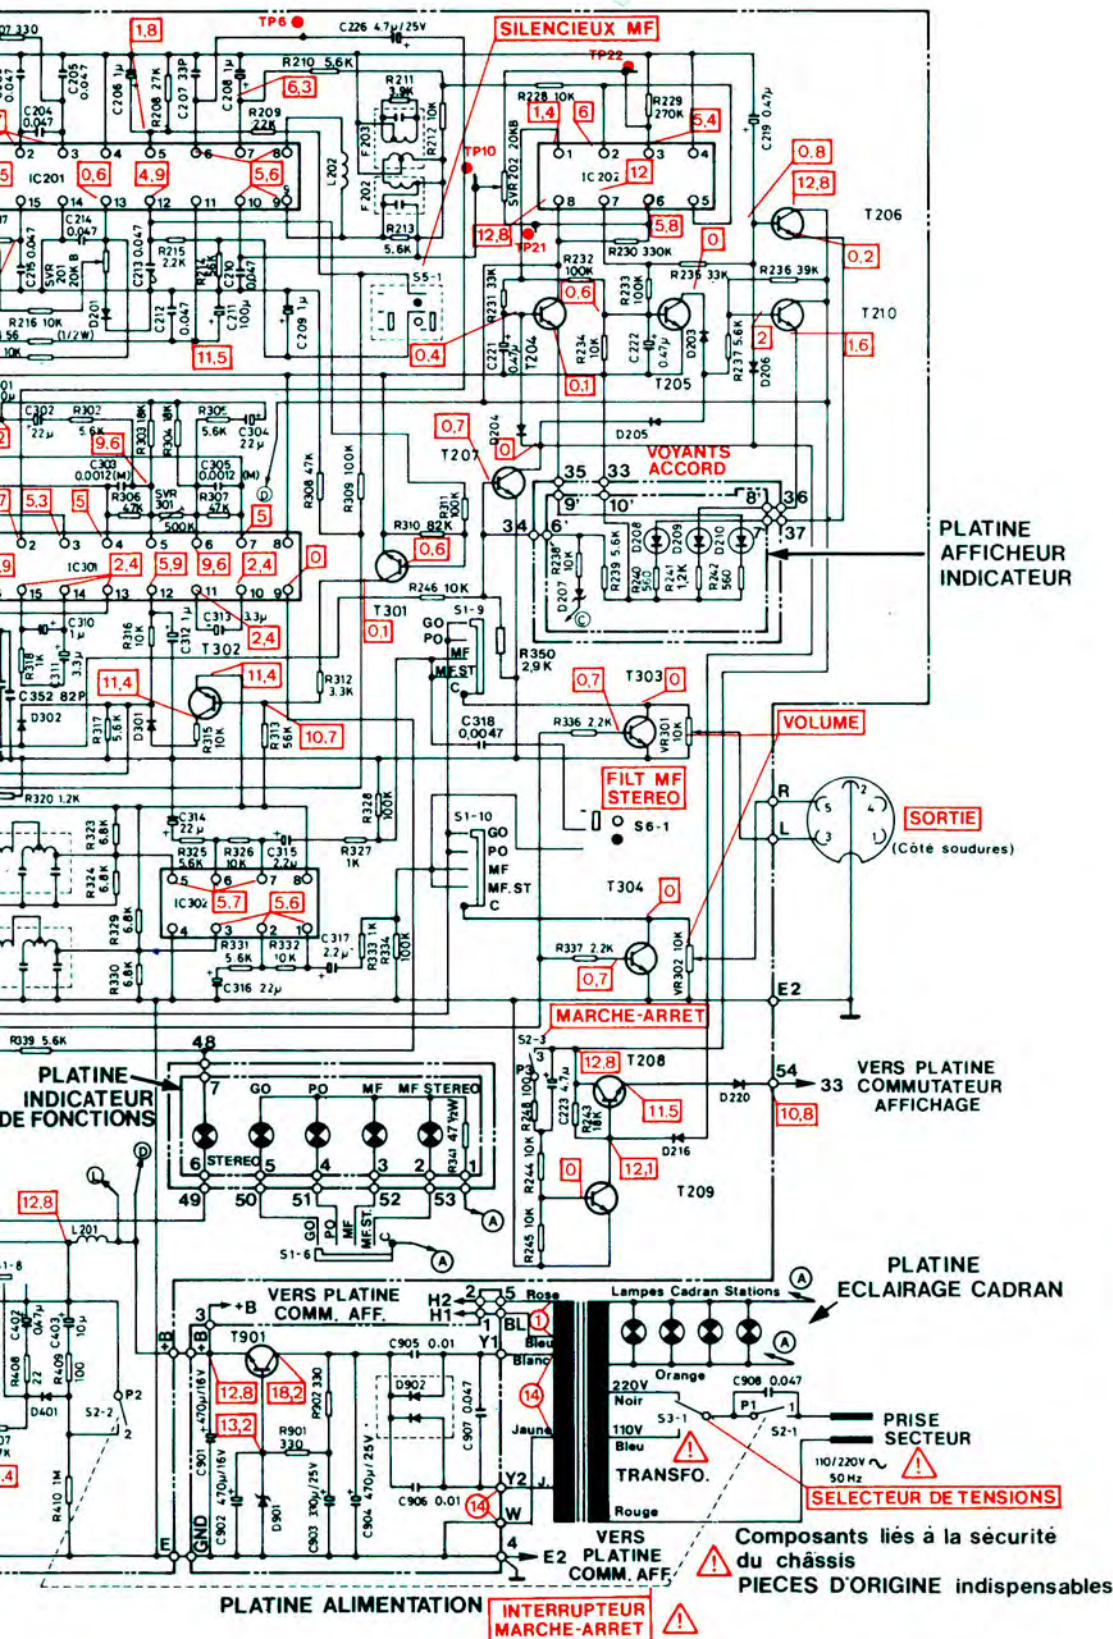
SILENCIEUX MF

VOYANTS ACCORD

PLATINE AFFICHEUR INDICATEUR

VOLUME

FILT MF STEREO

SORTIE

(Côté soudures)

MARCHE-ARRET

VERS PLATINE COMMUTATEUR AFFICHAGE

PLATINE INDICATEUR DE FONCTIONS

GO PO MF MF STEREO

STEREO

PLATINE ECLAIRAGE CADRAN

Lampes Cadran Stations

VERS PLATINE COMM. AFF.

Rose Bleu Blanc Jaune Orange Noir Bleu Rouge

220V 110V

TRANSFO.

PRISE SECTEUR

110/220V ∼ 50 Hz

SELECTEUR DE TENSIONS

VERS PLATINE COMM. AFF.

Composants liés à la sécurité du châssis PIECES D'ORIGINE indispensables

PLATINE ALIMENTATION

INTERRUPTEUR MARCHE-ARRET

TP6 C226 4,7μ/25V R210 5,6K R211 3,9K R212 10K R228 10K R229 270K C219 0,47μ TP22 TP10 TP21 IC201 IC202 SVR 202 20KB R209 22K L202 F203 F202 R213 5,6K T206 T210 R230 330K R232 100K R233 100K R235 33K R236 39K R231 33K T204 T205 R234 10K C222 0,47μ D203 R237 5,6K D206 C221 0,47μ S5-1 R215 2,2K R214 56K C210 0,047 C211 100μ C209 1μ C212 0,047 C213 0,047 R216 10K (1/2W) D201 SVR 201 20KB C215 0,047 C214 0,047 C204 0,047 C205 0,047 C206 1μ R208 27K C207 33P C208 1μ C302 22μ R302 5,6K R303 8K R304 8K R305 5,6K C304 22μ C303 0,0012(M) C305 0,0012(M) R306 47K SVR 301 500K R307 47K R308 47K R309 100K R311 100K R310 82K D204 D205 T207 IC301 R246 10K T301 S1-9 GO PO MF MF.ST C R350 2,9K T302 C310 1μ R316 10K C312 1μ C313 3,3μ C311 3,3μ R318 1K C352 82P D302 R317 5,6K D301 R315 10K R313 56K R312 3,3K C318 0,0047 R336 2,2K T303 VR301 10K S6-1 R320 1,2K C314 22μ R328 100K R325 5,6K R326 10K C315 2,2μ R327 1K R323 6,8K R324 6,8K IC302 R329 6,8K R330 6,8K R331 5,6K R332 10K C317 2,2μ R333 1K R334 100K C316 22μ S1-10 GO PO MF MF.ST C T304 R337 2,2K VR302 10K R339 5,6K E2 R L R238 10K D207 R239 5,6K D208 R240 560 D209 R241 1,2K D210 R242 560 S2-3 P3 C223 4,7μ R248 10K R243 18K T208 D220 D216 T209 R244 10K R245 10K R341 47 1/2W S1-6 GO PO MF MF.ST L201 C402 0,47μ C403 10μ R408 22 R409 100 D401 S2-2 P2 R410 1M T901 R902 330 R901 330 C901 470μ/16V C902 470μ/16V D901 C903 330μ/25V C904 470μ/25V C905 0,01 C906 0,01 D902 C907 0,047 C908 0,047 S3-1 S2-1 P1 +B GND E H2 H1 BL Y1 Y2 W J E2 4 3 5 2 1

1,8 6,3 1,4 6 5,4 0,8 12,8 0,6 4,9 5,6 12 12,8 5,8 0 0,2 0,6 2 1,6 0,4 0,1 11,5 0,7 0 9,6 5,3 5 5 0,6 2,4 5,9 9,6 2,4 0 0,1 2,4 11,4 11,4 10,7 0,7 0 5,7 5,6 0 0,7 12,8 11,5 10,8 0 12,1 12,8 12,8 18,2 13,2 14 14 1

48 49 50 51 52 53 54 33 35 33 34 36 37 9' 10' 8' 6' 7 6 5 4 3 2 1